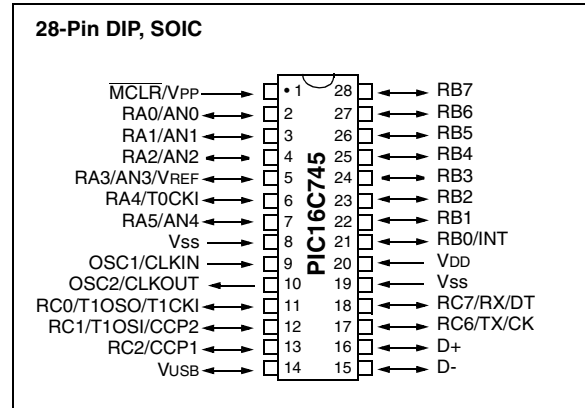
28-Pin DIP, SOIC

$\overline{MCLR}$/VPP
RA0/AN0
RA1/AN1
RA2/AN2
RA3/AN3/VREF
RA4/T0CKI
RA5/AN4
VSS
OSC1/CLKIN
OSC2/CLKOUT
RC0/T1OSO/T1CKI
RC1/T1OSI/CCP2
RC2/CCP1
VUSB

• 1
2
3
4
5
6
7
8
9
10
11
12
13
14

PIC16C745

28
27
26
25
24
23
22
21
20
19
18
17
16
15

RB7
RB6
RB5
RB4
RB3
RB2
RB1
RB0/INT
VDD
VSS
RC7/RX/DT
RC6/TX/CK
D+
D-